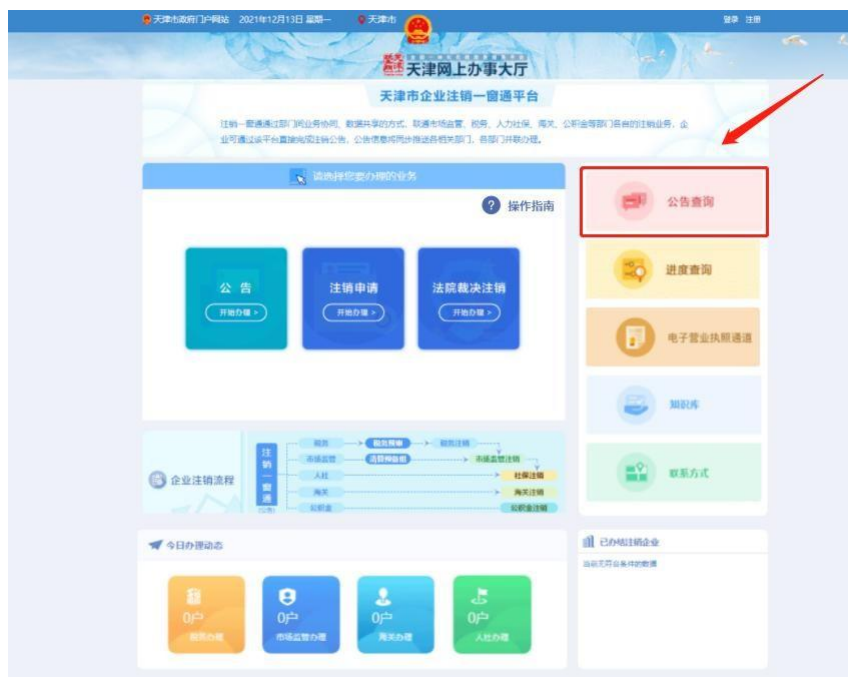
天津市政府门户网站 2021年12月13日 星期一 天津市 登录 注册

天津网上办事大厅

天津市企业注销一窗通平台

注销一窗通通过部门间业务协同、数据共享的方式，联通市场监管、税务、人力社保、海关、公积金等部门各自的注销业务。企业可通过该平台直接向登记机关公告，公告信息将同步推送各相关部门，各部门并联办理。

请选择您要办理的业务

操作指南

公 告
开始办理 >

注销申请
开始办理 >

法院裁决注销
开始办理 >

公告查询

进度查询

电子营业执照通道

知识库

联系方式

企业注销流程

注销一窗通

税务 税务预审 税务注销
市场监管 清算审核 市场监管注销
人社 社保注销
海关 海关注销
公积金 公积金注销

今日办理动态

0户 税务办理
0户 市场监管办理
0户 海关办理
0户 人社办理

已办结注销企业

当前无符合条件的数据